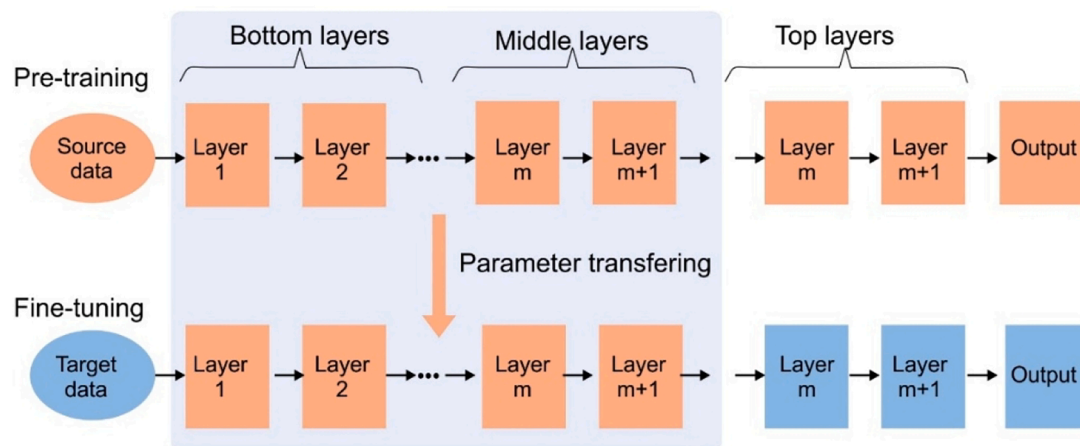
Bottom layers

Middle layers

Top layers

Pre-training

Source data

Layer 1

Layer 2

Layer m

Layer m+1

Layer m

Layer m+1

Output

Parameter transfering

Fine-tuning

Target data

Layer 1

Layer 2

Layer m

Layer m+1

Layer m

Layer m+1

Output